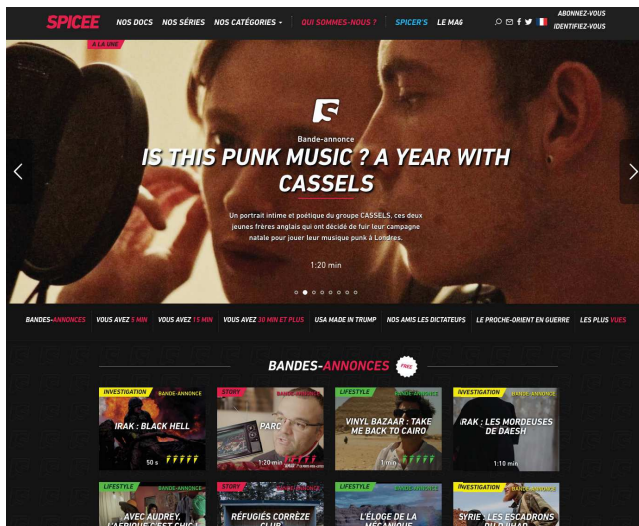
SPICEE NOS DOCS NOS SÉRIES NOS CATÉGORIES QUI SOMMES-NOUS ? SPICER'S LE MAG ABONNEZ-VOUS IDENTIFIEZ-VOUS

A LA UNE

Bande-annonce

IS THIS PUNK MUSIC ? A YEAR WITH CASSELS

Un portrait intime et poétique du groupe CASSELS, ces deux jeunes frères anglais qui ont décidé de fuir leur campagne natale pour jouer leur musique punk à Londres.

1:20 min

BANDES-ANNONCES VOUS AVEZ 5 MIN VOUS AVEZ 15 MIN VOUS AVEZ 30 MIN ET PLUS USA MADE IN TRUMP NOS AMIS LES DICTATEURS LE PROCHE-ORIENT EN GUERRE LES PLUS VUES

BANDES-ANNONCES FREE

INVESTIGATION BANDE-ANNONCE
IRAK : BLACK HELL
50 s

STORY BANDE-ANNONCE
PARC
1:20 min

LIFESTYLE BANDE-ANNONCE
VINYL BAZAAR : TAKE ME BACK TO CAIRO
1 min

INVESTIGATION BANDE-ANNONCE
IRAK : LES MORDEUSES DE DAESH
1:10 min

LIFESTYLE BANDE-ANNONCE
AVEC AUDREY, L'AFRIQUE C'EST CHIC
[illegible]

STORY BANDE-ANNONCE
RÉFUGIÉS CORRÈZE CLUB

LIFESTYLE BANDE-ANNONCE
L'ÉLOGE DE LA MÉCANIQUE

INVESTIGATION BANDE-ANNONCE
SYRIE : LES ESCADRONS DU JIHAD